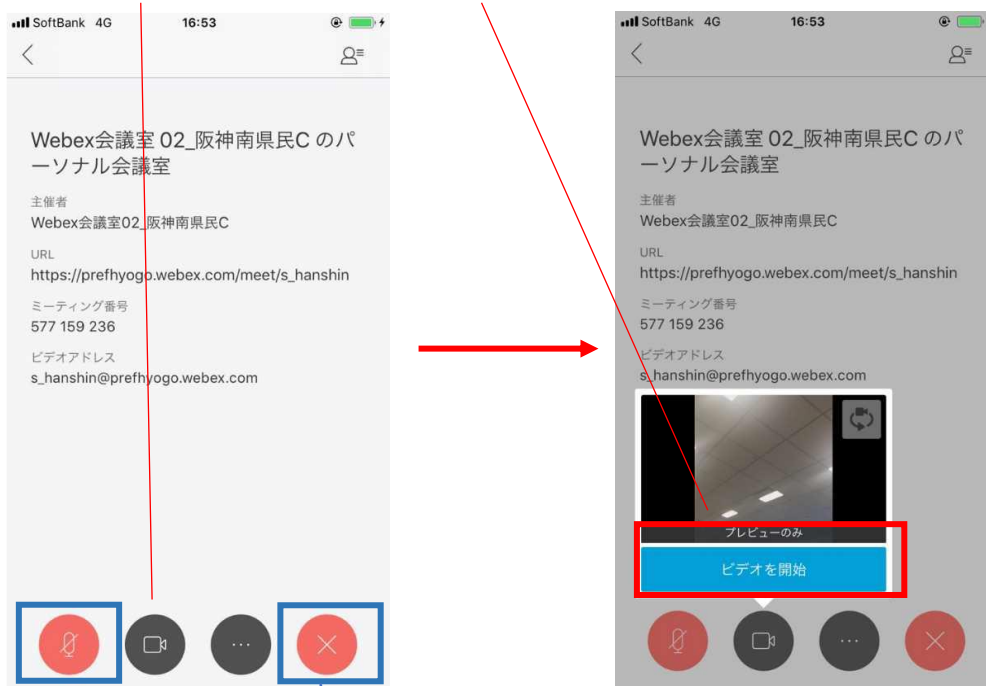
SoftBank 4G 16:53

Webex会議室 02_阪神南県民C のパーソナル会議室

主催者
Webex会議室02_阪神南県民C

URL
https://prefhyogo.webex.com/meet/s_hanshin

ミーティング番号
577 159 236

ビデオアドレス
s_hanshin@prefhyogo.webex.com

SoftBank 4G 16:53

Webex会議室 02_阪神南県民C のパーソナル会議室

主催者
Webex会議室02_阪神南県民C

URL
https://prefhyogo.webex.com/meet/s_hanshin

ミーティング番号
577 159 236

ビデオアドレス
s_hanshin@prefhyogo.webex.com

プレビューのみ

ビデオを開始